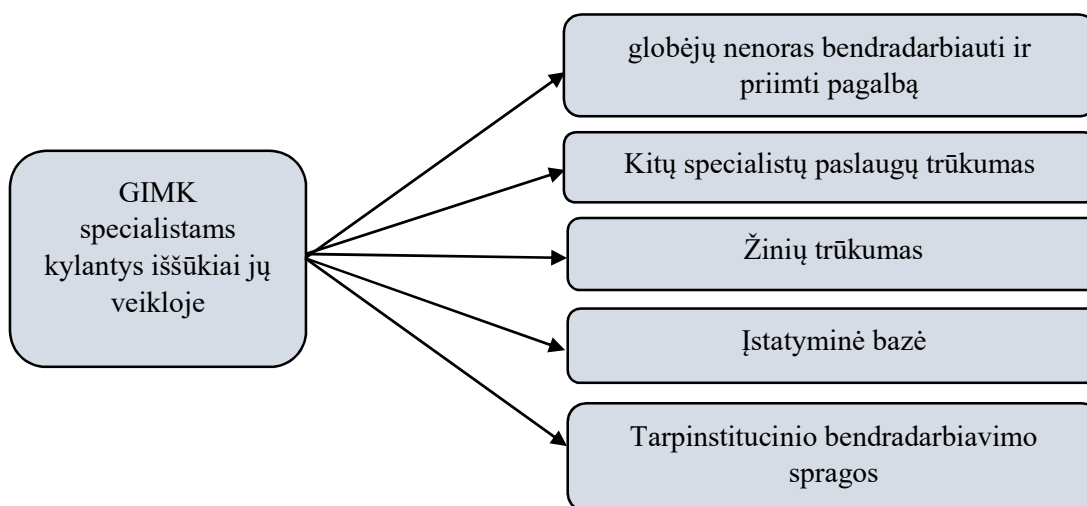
GIMK specialistams kylantys iššūkiai jų veikloje

globėjų nenoras bendradarbiauti ir priimti pagalbą

Kitų specialistų paslaugų trūkumas

Žinių trūkumas

Įstatyminė bazė

Tarpinstitucinio bendradarbiavimo spragos